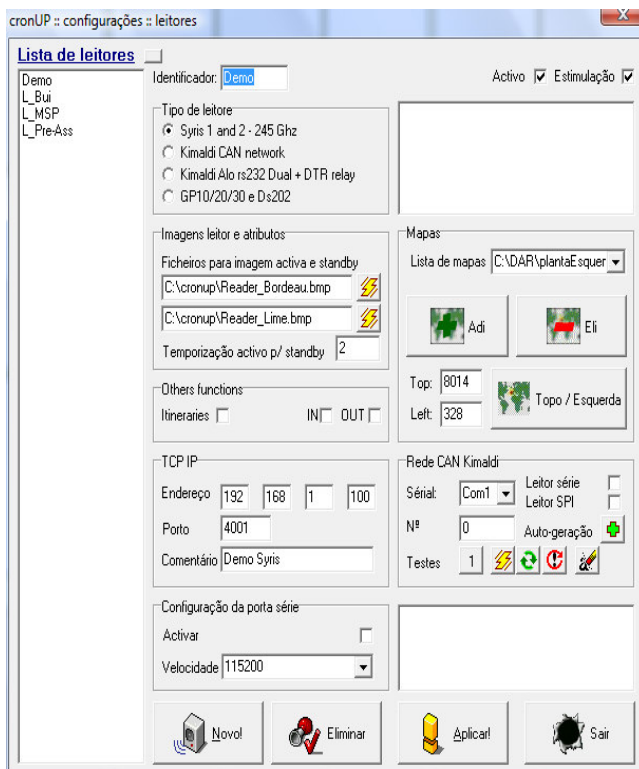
cronUP :: configurações :: leitores

Lista de leitores

Demo
L_Bui
L_MSP
L_Pre-Ass

Identificador: Demo

Activo ☑ Estimulação ☑

Tipo de leitore
Syris 1 and 2 - 245 Ghz
Kimaldi CAN network
Kimaldi Alo rs232 Dual + DTR relay
GP10/20/30 e Ds202

Imagens leitor e atributos
Ficheiros para imagem activa e standby
C:\cronup\Reader_Bordeau.bmp
C:\cronup\Reader_Lime.bmp
Temporização activo p/ standby 2

Mapas
Lista de mapas C:\DAR\plantaEsquer
Adi
Eli
Top: 8014
Left: 328
Topo / Esquerda

Others functions
Itineraries
IN OUT

TCP IP
Endereço 192 168 1 100
Porto 4001
Comentário Demo Syris

Rede CAN Kimaldi
Sérial: Com1
Leitor série
Leitor SPI
Nº 0
Auto-geração
Testes 1

Configuração da porta série
Activar
Velocidade 115200

Novo!
Eliminar
Aplicar!
Sair